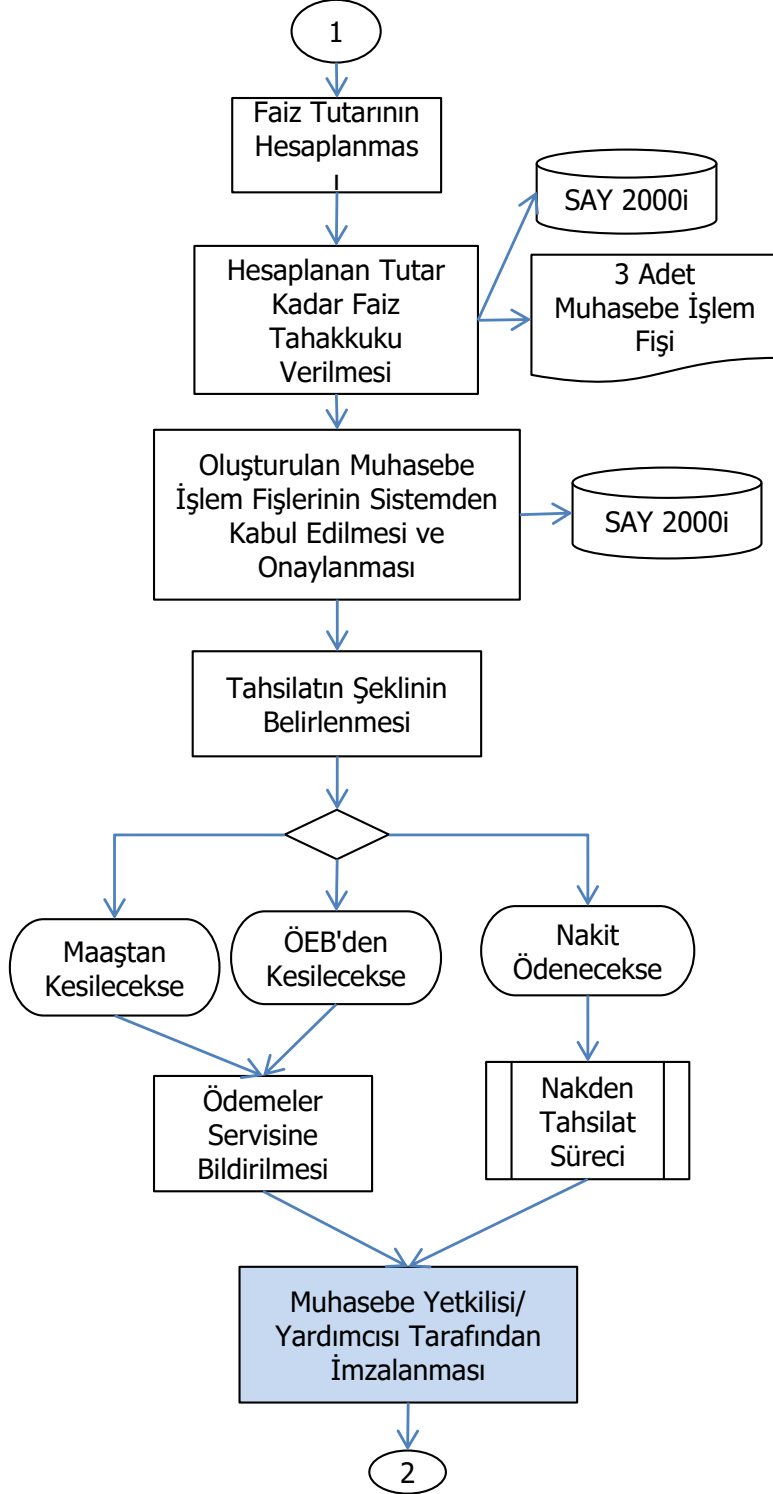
1

Faiz Tutarının Hesaplanmas ı

Hesaplanan Tutar Kadar Faiz Tahakkuku Verilmesi

SAY 2000i

3 Adet Muhasebe İşlem Fişi

Oluşturulan Muhasebe İşlem Fişlerinin Sistemden Kabul Edilmesi ve Onaylanması

SAY 2000i

Tahsilatın Şeklinin Belirlenmesi

Maaştan Kesilecekse

ÖEB'den Kesilecekse

Nakit Ödenecekse

Ödemeler Servisine Bildirilmesi

Nakden Tahsilat Süreci

Muhasebe Yetkilisi/ Yardımcısı Tarafından İmzalanması

2